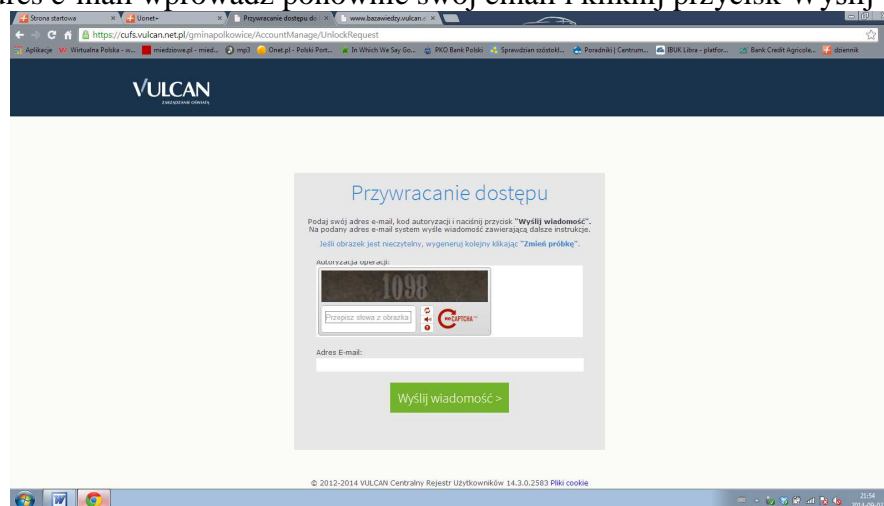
ares e-mail wprowadź ponownie swój email i kliknij przycisk Wyślij

Strona startowa
Uonet+
Przywracanie dostępu do
www.bazawiedzy.vulcan.

https://cufs.vulcan.net.pl/gminapolkowice/AccountManage/UnlockRequest

Aplikacje Wirtualna Polska - w... miedziowe.pl - mied... mp3 Onet.pl - Polski Port... In Which We Say Go... PKO Bank Polski Sprawdzian szóstokl... Poradniki | Centrum... IBUK Libra - platfor... Bank Credit Agricole... dziennik

VULCAN
ZARZĄDZANIE OŚWIATĄ

Przywracanie dostępu

Podaj swój adres e-mail, kod autoryzacji i naciśnij przycisk "Wyślij wiadomość". Na podany adres e-mail system wyśle wiadomość zawierającą dalsze instrukcje.

Jeśli obrazek jest nieczytelny, wygeneruj kolejny klikając "Zmień próbkę".

Autoryzacja operacji:

1098

Przepisz słowa z obrazka

reCAPTCHA™

Adres E-mail:

Wyślij wiadomość >

© 2012-2014 VULCAN Centralny Rejestr Użytkowników 14.3.0.2583 Pliki cookie

21:54
2014-09-0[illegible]